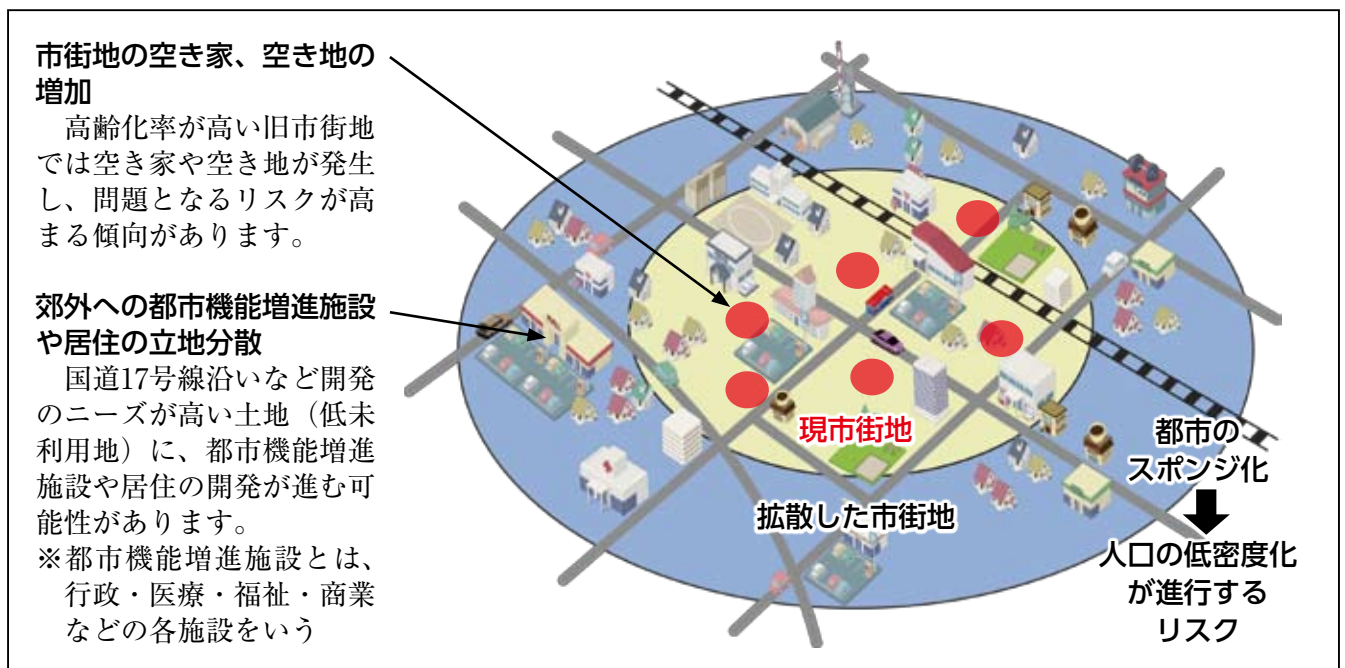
市街地の空き家、空き地の増加

高齢化率が高い旧市街地では空き家や空き地が発生し、問題となるリスクが高まる傾向があります。

郊外への都市機能増進施設や居住の立地分散

国道17号線沿いなど開発のニーズが高い土地（低未利用地）に、都市機能増進施設や居住の開発が進む可能性があります。

※都市機能増進施設とは、行政・医療・福祉・商業などの各施設をいう

現市街地

拡散した市街地

都市のスポンジ化

人口の低密度化が進行するリスク